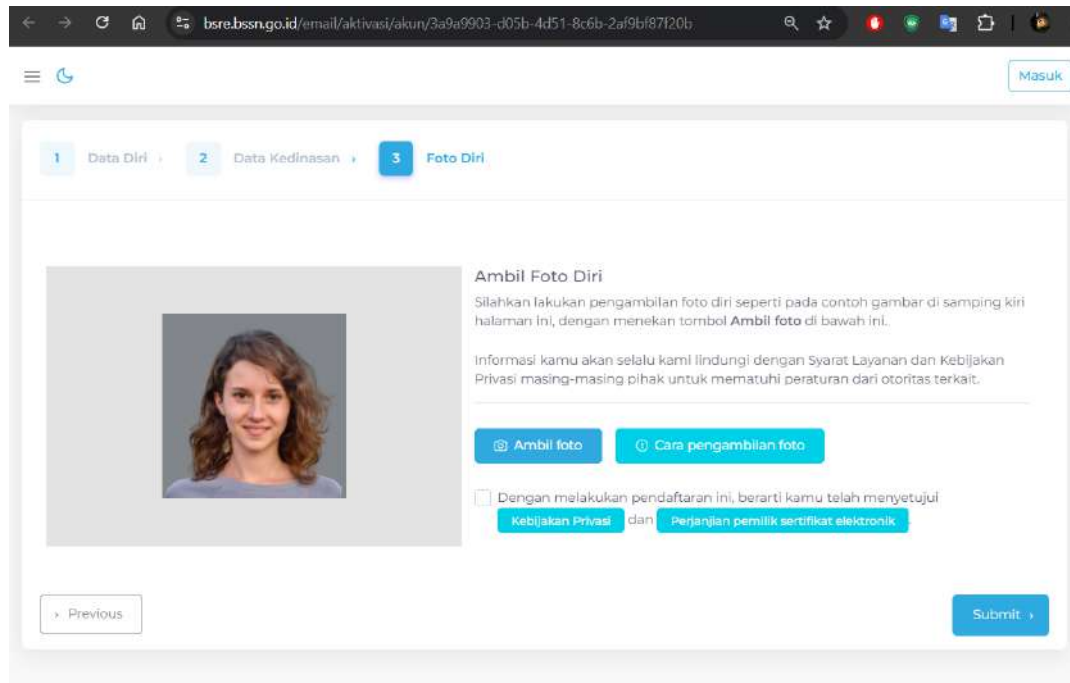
bsre.bssn.go.id/email/aktivasi/akun/3a9a9903-d05b-4d51-8c6b-2af9bf87f20b

Masuk

1 Data Diri › 2 Data Kedinasan › 3 Foto Diri

Ambil Foto Diri

Silahkan lakukan pengambilan foto diri seperti pada contoh gambar di samping kiri halaman ini, dengan menekan tombol **Ambil foto** di bawah ini.

Informasi kamu akan selalu kami lindungi dengan Syarat Layanan dan Kebijakan Privasi masing-masing pihak untuk mematuhi peraturan dari otoritas terkait.

Ambil foto

Cara pengambilan foto

Dengan melakukan pendaftaran ini, berarti kamu telah menyetujui Kebijakan Privasi dan Perjanjian pemilik sertifikat elektronik.

› Previous

Submit ›